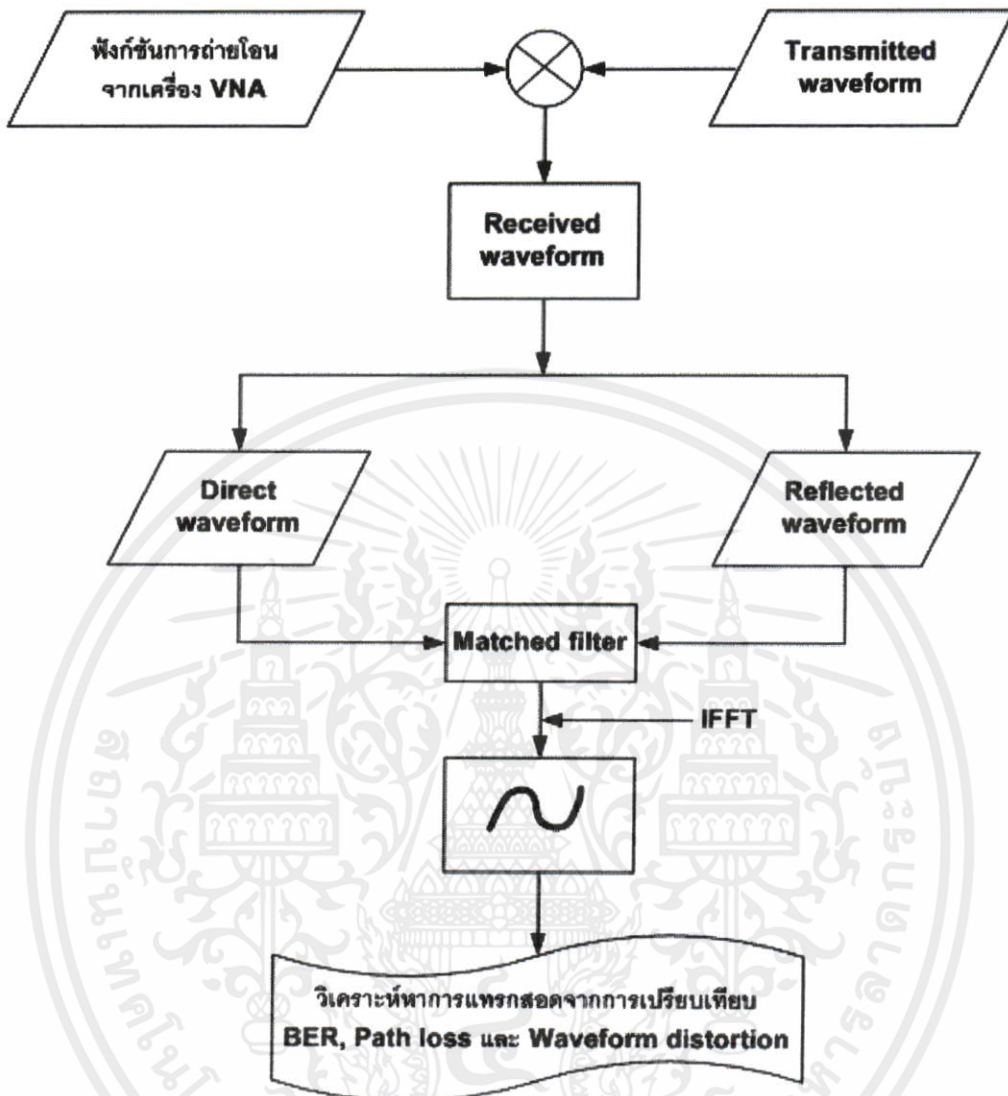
ฟังก์ชันการถ่ายโอน จากเครื่อง VNA

Transmitted waveform

Received waveform

Direct waveform

Reflected waveform

Matched filter

IFFT

วิเคราะห์หาการแทรกสอดจากการเปรียบเทียบ BER, Path loss และ Waveform distortion